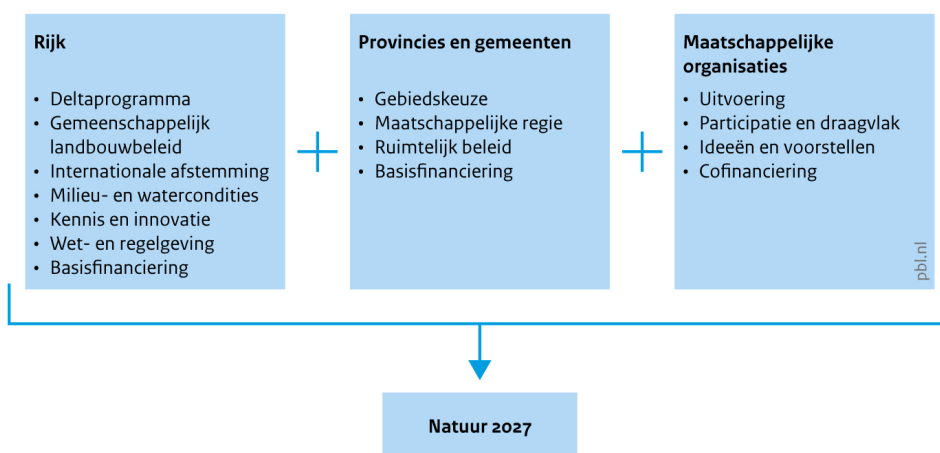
Rijk

- Deltaprogramma
- Gemeenschappelijk landbouwbeleid
- Internationale afstemming
- Milieu- en watercondities
- Kennis en innovatie
- Wet- en regelgeving
- Basisfinanciering

Provincies en gemeenten

- Gebiedskeuze
- Maatschappelijke regie
- Ruimtelijk beleid
- Basisfinanciering

Maatschappelijke organisaties

- Uitvoering
- Participatie en draagvlak
- Ideeën en voorstellen
- Cofinanciering

pbl.nl

Natuur 2027